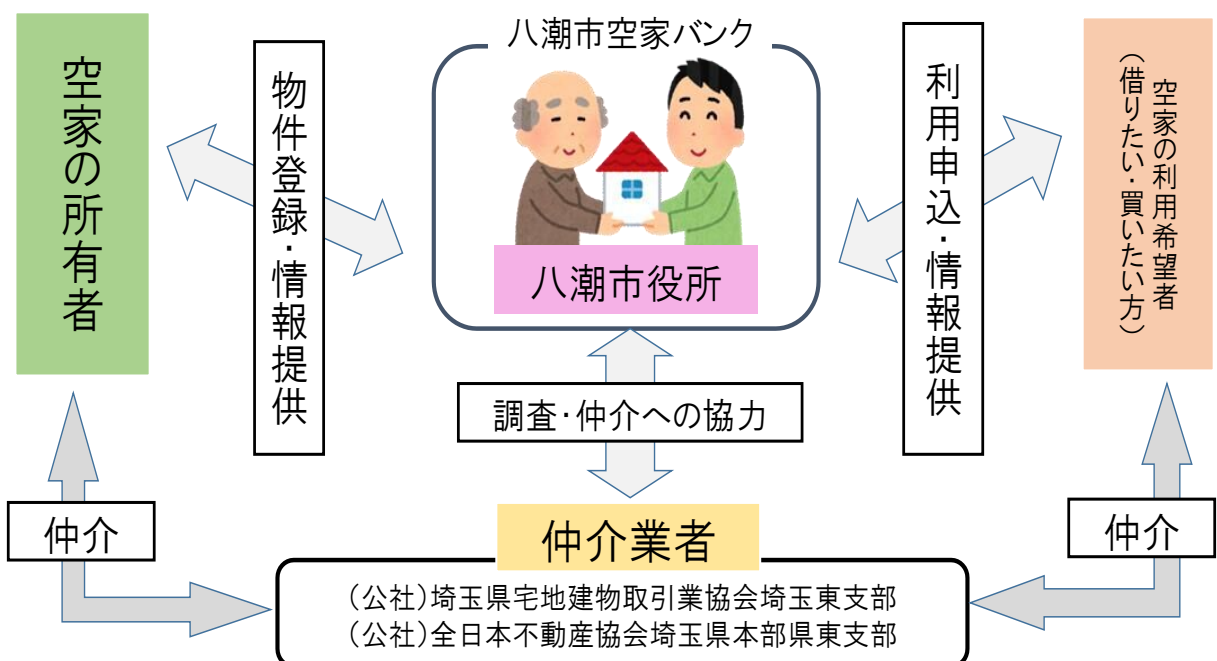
空家の所有者

物件登録・情報提供

八潮市空家バンク

八潮市役所

利用申込・情報提供

空家の利用希望者（借りたい・買いたい方）

調査・仲介への協力

仲介

仲介業者

仲介

（公社）埼玉県宅地建物取引業協会埼玉東支部
（公社）全日本不動産協会埼玉県本部県東支部